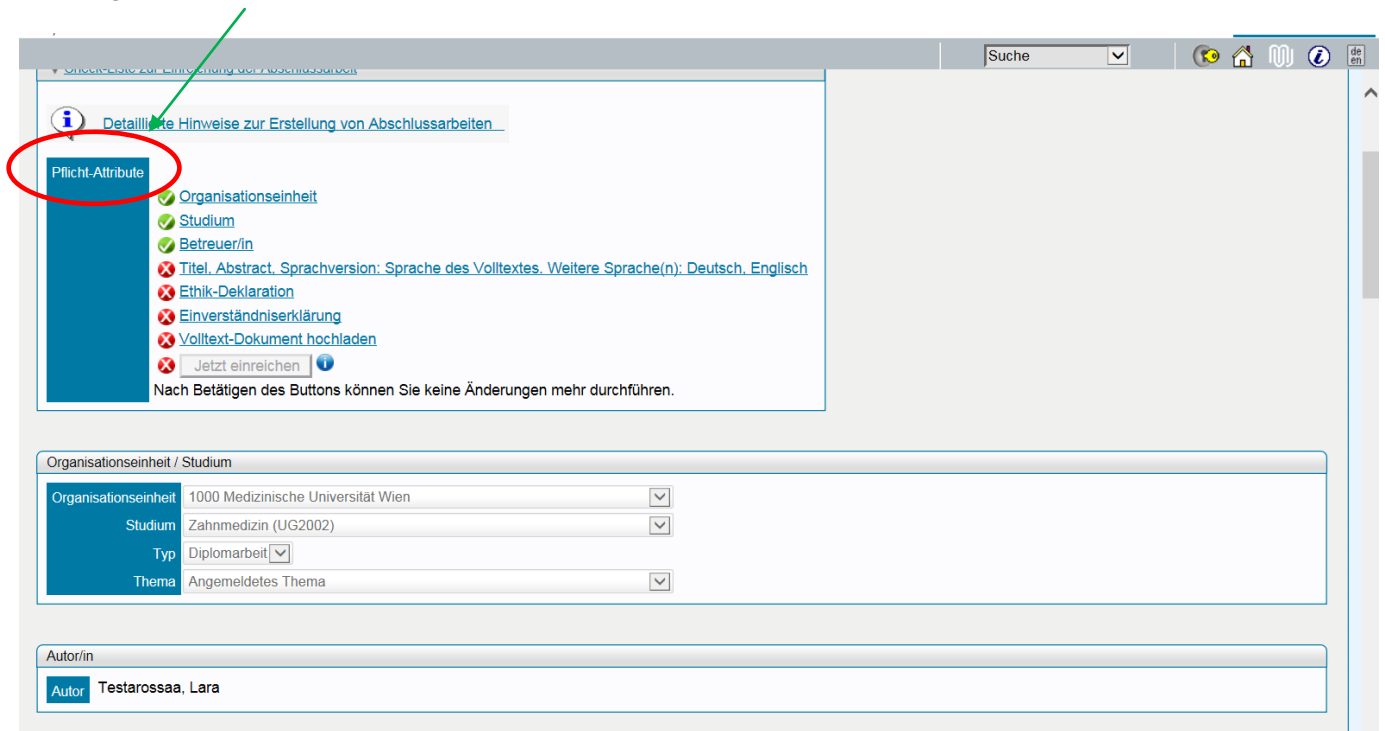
Suche

de
en

Check-Liste zur Einreichung der Abschlussarbeit

Detaillierte Hinweise zur Erstellung von Abschlussarbeiten

Pflicht-Attribute

Organisationseinheit
Studium
Betreuer/in
Titel, Abstract, Sprachversion: Sprache des Volltextes. Weitere Sprache(n): Deutsch, Englisch
Ethik-Deklaration
Einverständniserklärung
Volltext-Dokument hochladen
Jetzt einreichen
Nach Betätigen des Buttons können Sie keine Änderungen mehr durchführen.

Organisationseinheit / Studium

| Organisationseinheit | 1000 Medizinische Universität Wien |
|---|---|
| Studium | Zahnmedizin (UG2002) |
| Typ | Diplomarbeit |
| Thema | Angemeldetes Thema |

Autor/in

Autor Testarossaa, Lara